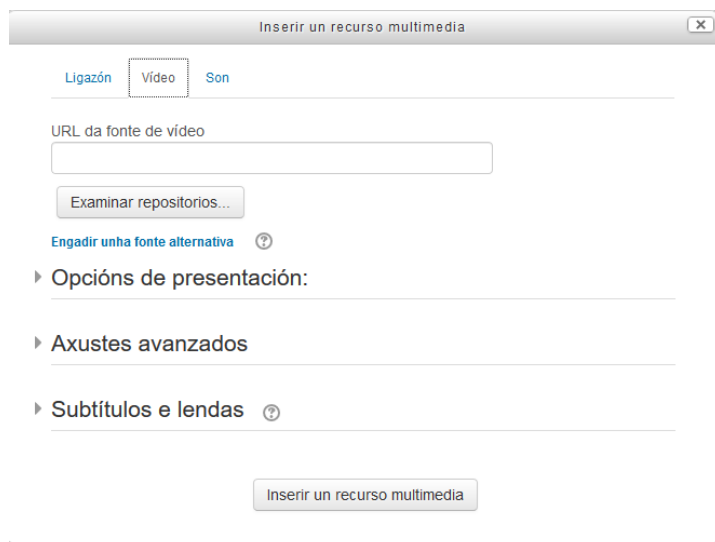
Inserir un recurso multimedia

Ligazón | Vídeo | Son

URL da fonte de vídeo

Examinar repositorios...

Engadir unha fonte alternativa

Opcións de presentación:

Axustes avanzados

Subtítulos e lendas

Inserir un recurso multimedia